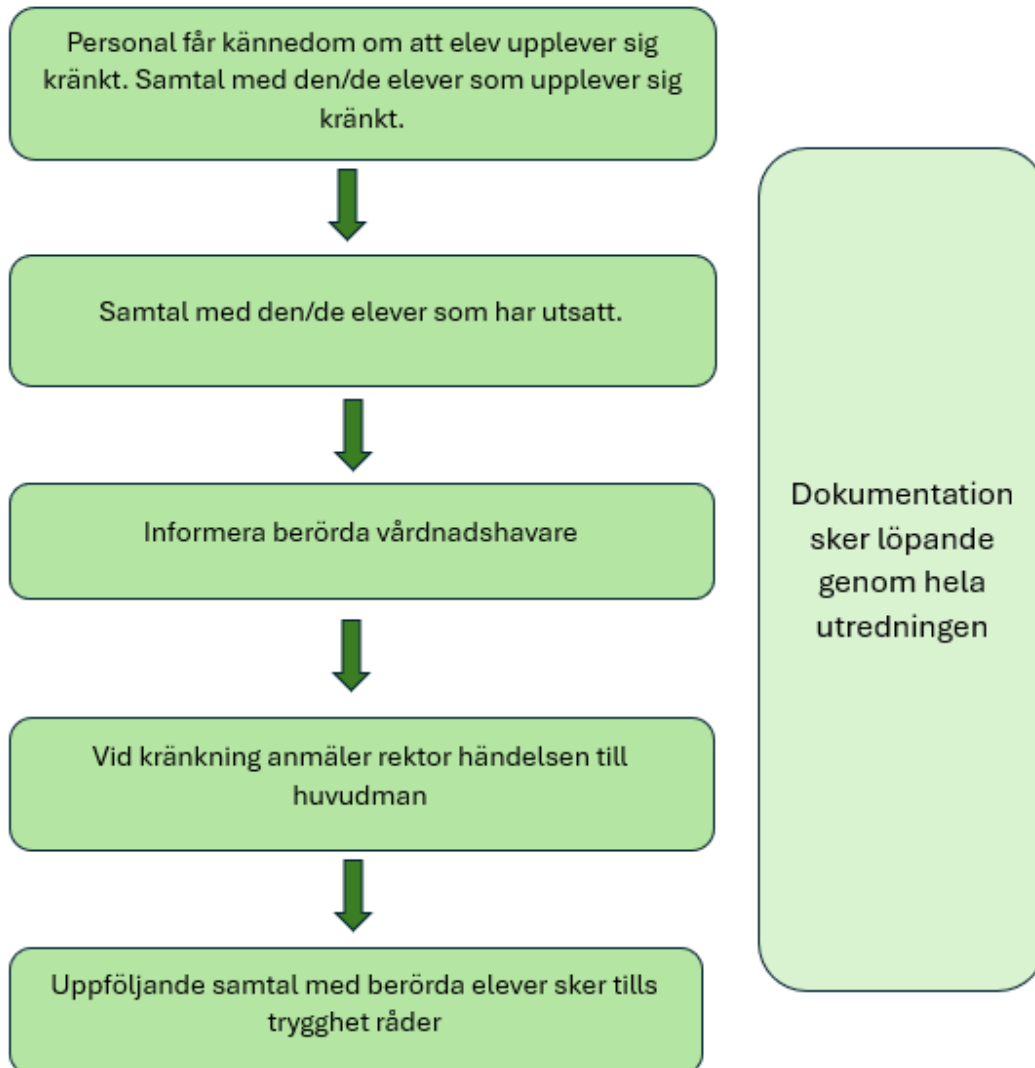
Personal får kännedom om att elev upplever sig kränkt. Samtal med den/de elever som upplever sig kränkt.

Samtal med den/de elever som har utsatt.

Informera berörda vårdnadshavare

Vid kränkning anmäler rektor händelsen till huvudman

Uppföljande samtal med berörda elever sker tills trygghet råder

Dokumentation sker löpande genom hela utredningen